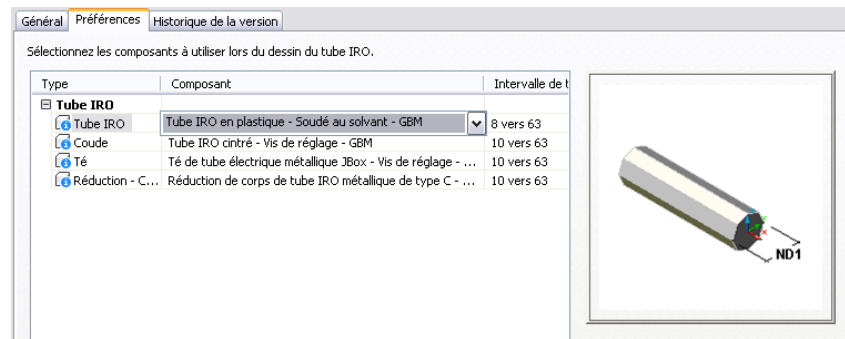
Général | Préférences | Historique de la version

Sélectionnez les composants à utiliser lors du dessin du tube IRO.

| Type | Composant | Intervalle de t |
|---|---|---|
| ⊟ Tube IRO | | |
| Tube IRO | Tube IRO en plastique - Soudé au solvant - GBM | 8 vers 63 |
| Coude | Tube IRO cintré - Vis de réglage - GBM | 10 vers 63 |
| Té | Té de tube électrique métallique JBox - Vis de réglage - ... | 10 vers 63 |
| Réduction - C... | Réduction de corps de tube IRO métallique de type C - ... | 10 vers 63 |

ND1